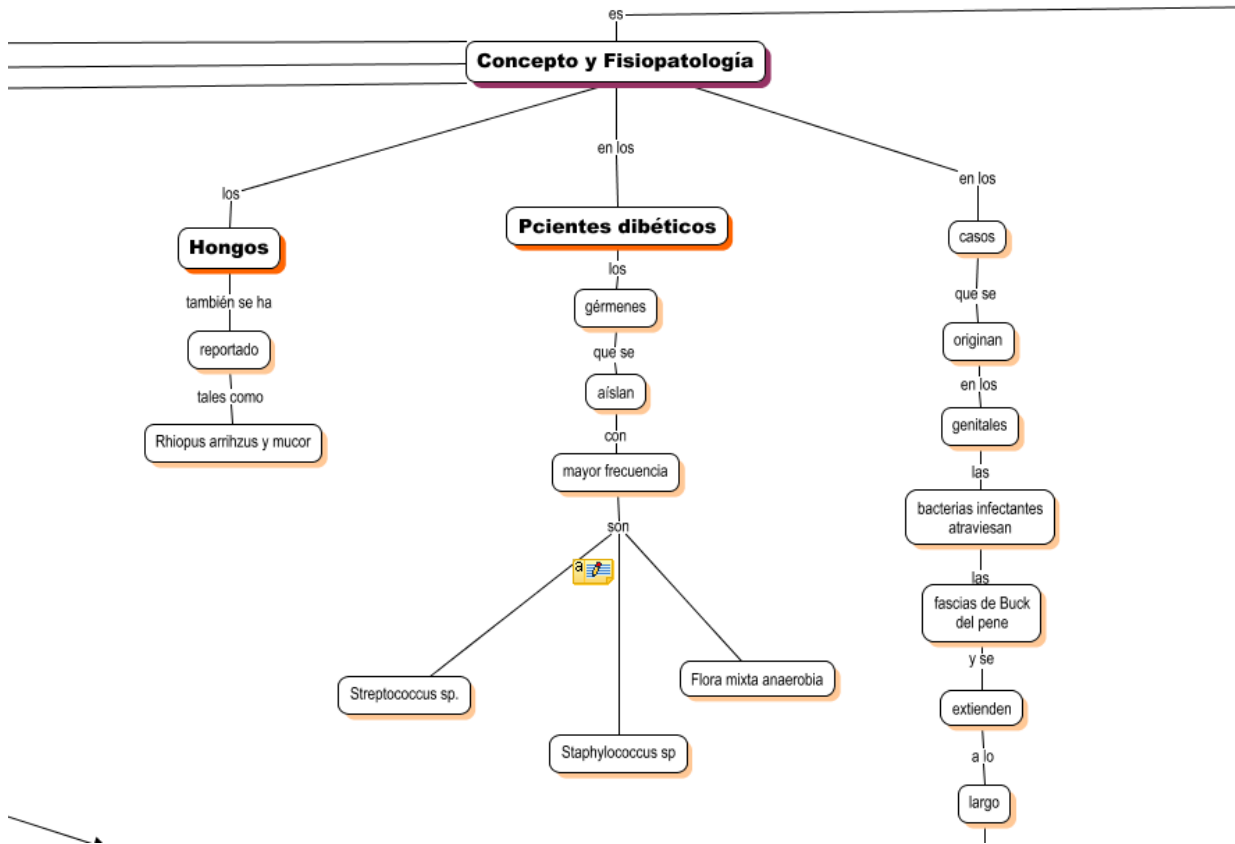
es

Concepto y Fisiopatología

los

Hongos

también se ha

reportado

tales como

Rhiopus arrihzus y mucor

en los

Pcientes dibéticos

los

gérmenes

que se

aíslan

con

mayor frecuencia

son

Streptococcus sp.

Staphylococcus sp

Flora mixta anaerobia

en los

casos

que se

originan

en los

genitales

las

bacterias infectantes atraviesan

las

fascias de Buck del pene

y se

extienden

a lo

largo